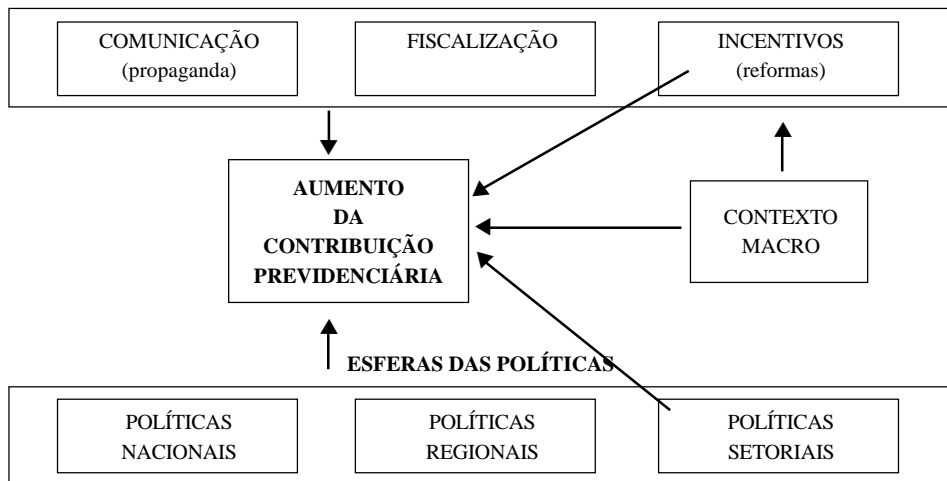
COMUNICAÇÃO
(propaganda)

FISCALIZAÇÃO

INCENTIVOS
(reformas)

AUMENTO
DA
CONTRIBUIÇÃO
PREVIDENCIÁRIA

CONTEXTO
MACRO

ESFERAS DAS POLÍTICAS

POLÍTICAS
NACIONAIS

POLÍTICAS
REGIONAIS

POLÍTICAS
SETORIAIS